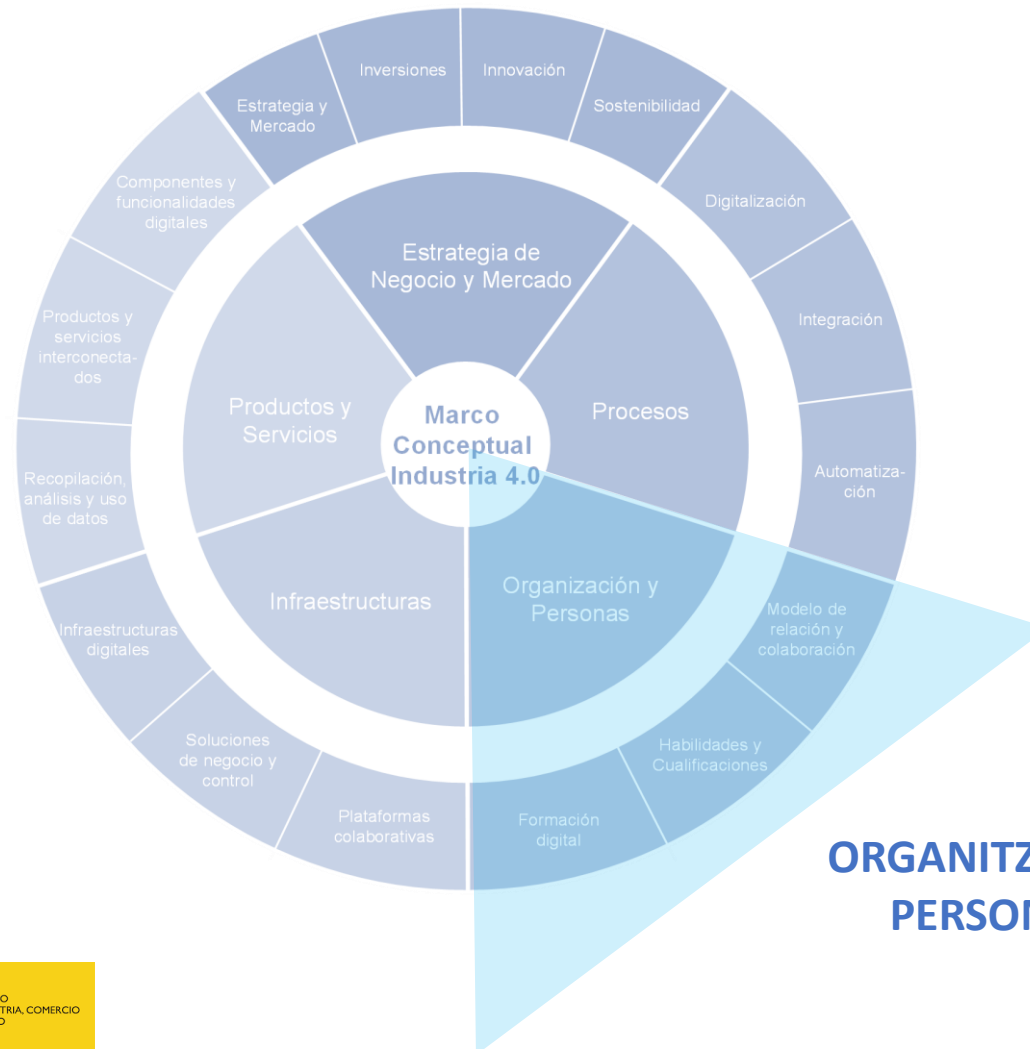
Estrategia y Mercado

Inversiones

Innovación

Sostenibilidad

Digitalización

Integración

Automatización

Modelo de relación y colaboración

Habilidades y Cualificaciones

Formación digital

Plataformas colaborativas

Soluciones de negocio y control

Infraestructuras digitales

Recopilación, análisis y uso de datos

Productos y servicios interconectados

Componentes y funcionalidades digitales

Estrategia de Negocio y Mercado

Procesos

Organización y Personas

Infraestructuras

Productos y Servicios

Marco Conceptual Industria 4.0

ORGANITZ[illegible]
PERSO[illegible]

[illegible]O
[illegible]TRIA, COMERCIO
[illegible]O